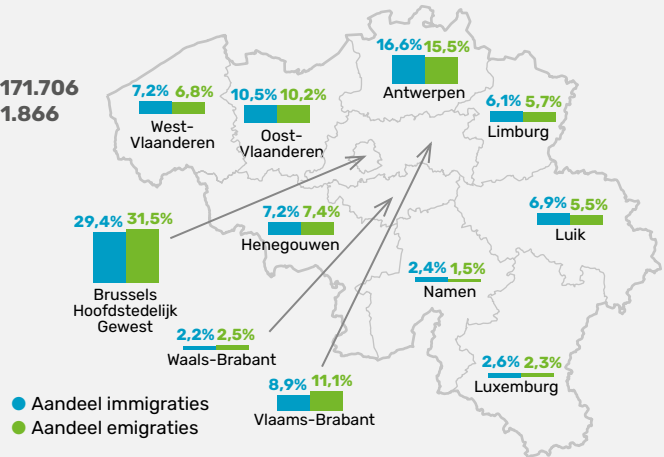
171.706
1.866

7,2% 6,8%
West-Vlaanderen

10,5% 10,2%
Oost-Vlaanderen

16,6% 15,5%
Antwerpen

6,1% 5,7%
Limburg

29,4% 31,5%
Brussels Hoofdstedelijk Gewest

7,2% 7,4%
Henegouwen

6,9% 5,5%
Luik

2,4% 1,5%
Namen

2,2% 2,5%
Waals-Brabant

2,6% 2,3%
Luxemburg

8,9% 11,1%
Vlaams-Brabant

Aandeel immigraties
Aandeel emigraties